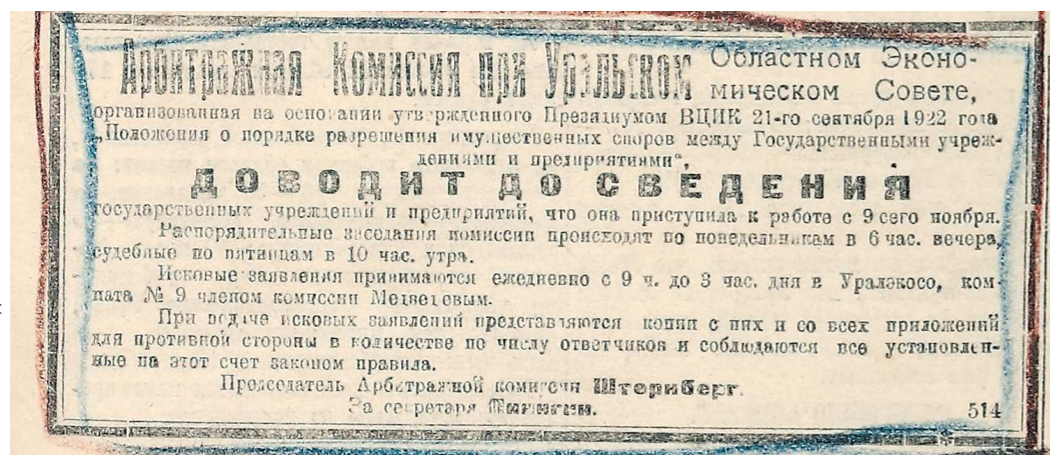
Арбитражная Комиссия при Уральском Областном Экономическом Совете,

организованная на основании утвержденного Президиумом ВЦИК 21-го сентября 1922 года „Положения о порядке разрешения имущественных споров между Государственными учреждениями и предприятиями",

ДОВОДИТ ДО СВЕДЕНИЯ

государственных учреждений и предприятий, что она приступила к работе с 9 сего ноября.

Распорядительные заседания комиссии происходят по понедельникам в 6 час. вечера, судебные по пятницам в 10 час. утра.

Исковые заявления принимаются ежедневно с 9 ч. до 3 час. дня в Уралэкосо, комната № 9 членом комиссии Медведевым.

При подаче исковых заявлений представляются копии с них и со всех приложений для противной стороны в количестве по числу ответчиков и соблюдаются все установленные на этот счет законом правила.

Председатель Арбитражной комиссии Штернберг.

За секретаря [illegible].

514